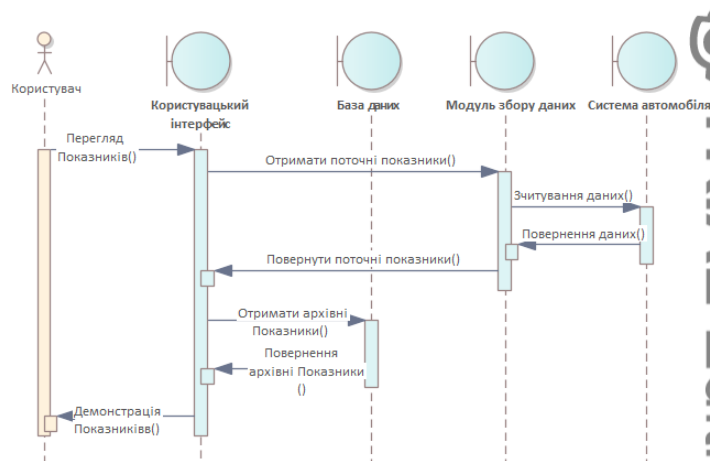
Користувач

Користувацький інтерфейс

База даних

Модуль збору даних

Система автомобіля

Перегляд Показників()

Отримати поточні показники()

Зчитування даних()

Повернення даних()

Повернути поточні показники()

Отримати архівні Показники()

Повернення архівні Показники ()

Демонстрація Показниківв()